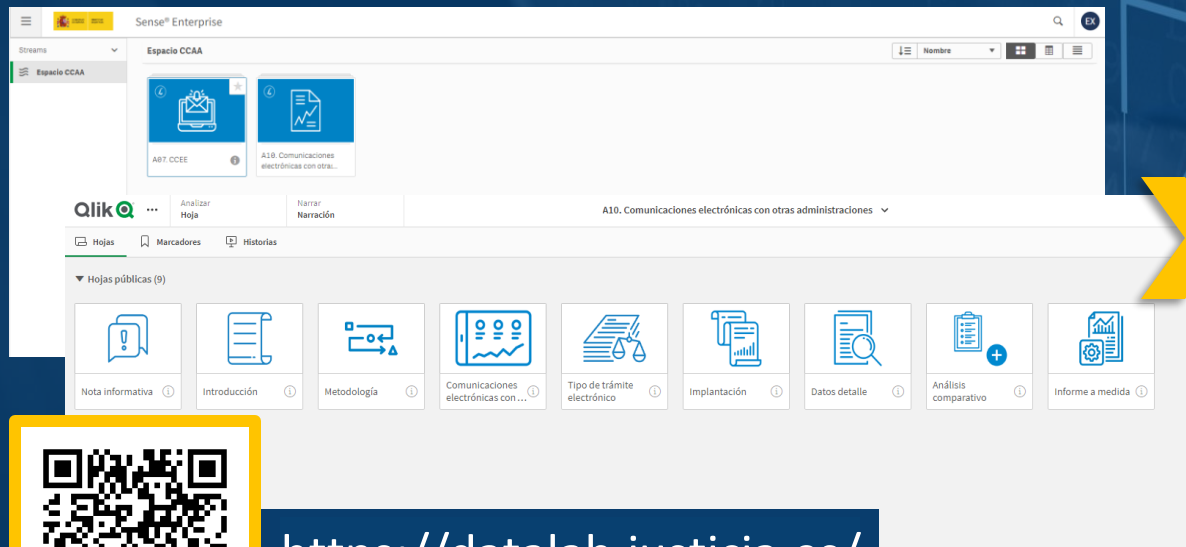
Sense® Enterprise

EX

Streams

Espacio CCAA

Espacio CCAA

Nombre

A07. CCEE

A10. Comunicaciones electrónicas con otras...

Qlik

Analizar
Hoja

Narrar
Narración

A10. Comunicaciones electrónicas con otras administraciones

Hojas

Marcadores

Historias

Hojas públicas (9)

Nota informativa

Introducción

Metodología

Comunicaciones electrónicas con ...

Tipo de trámite electrónico

Implantación

Datos detalle

Análisis comparativo

Informe a medida

https://datalab.justicia.es/